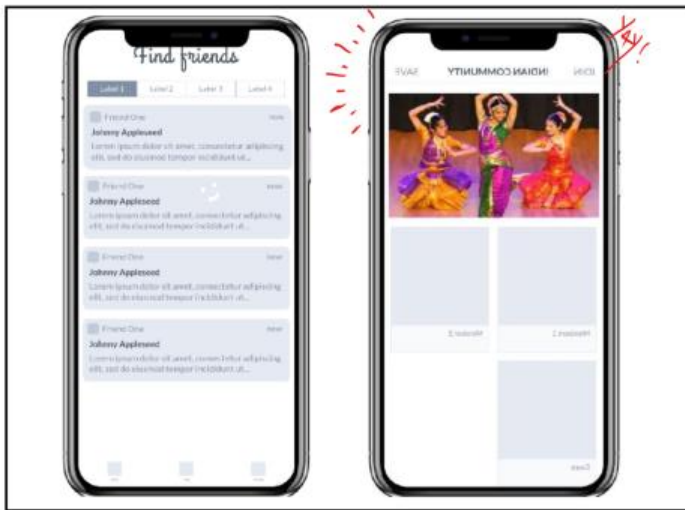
Find friends

Label 1 Label 2 Label 3 Label 4

Friend One
Johnny Appleseed
Lorem ipsum dolor sit amet, consectetur adipiscing elit, sed do eiusmod tempor incididunt ut...

Friend One
Johnny Appleseed
Lorem ipsum dolor sit amet, consectetur adipiscing elit, sed do eiusmod tempor incididunt ut...

Friend One
Johnny Appleseed
Lorem ipsum dolor sit amet, consectetur adipiscing elit, sed do eiusmod tempor incididunt ut...

Friend One
Johnny Appleseed
Lorem ipsum dolor sit amet, consectetur adipiscing elit, sed do eiusmod tempor incididunt ut...

SAVE INDIAN COMMUNITY JOIN

Member 2

Member 1

Event